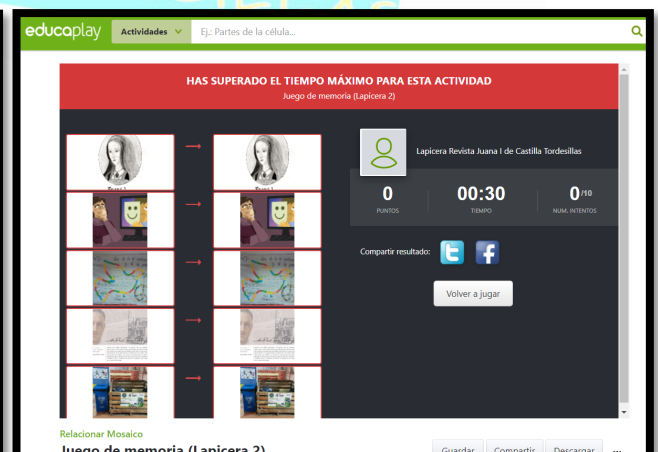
educaplay
Actividades
Ej.: Partes de la célula...

HAS SUPERADO EL TIEMPO MÁXIMO PARA ESTA ACTIVIDAD
Juego de memoria (Lapicera 2)

Lapicera Revista Juana I de Castilla Tordesillas

| 0 | 00:30 | 0/10 |
|---|---|---|
| PUNTOS | TIEMPO | NUM. INTENTOS |

Compartir resultado:

Volver a jugar

Relacionar Mosaico
Juego de memoria (Lapicera 2)

Guardar
Compartir
Descargar
...